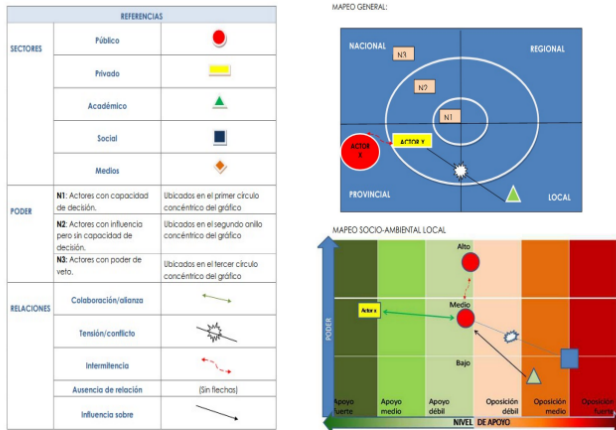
| REFERENCIAS | | |
|---|---|---|
| SECTORES | Público | |
| | Privado | |
| | Académico | |
| | Social | |
| | Medios | |
| PODER | N1: Actores con capacidad de decisión. | Ubicados en el primer círculo concéntrico del gráfico |
| | N2: Actores con influencia pero sin capacidad de decisión. | Ubicados en el segundo anillo concéntrico del gráfico |
| | N3: Actores con poder de veto. | Ubicados en el tercer círculo concéntrico del gráfico |
| RELACIONES | Colaboración/alianza | |
| | Tensión/conflicto | |
| | Intermitencia | |
| | Ausencia de relación | (Sin flechas) |
| | Influencia sobre | |

MAPEO GENERAL:

NACIONAL
REGIONAL
N3
N2
N1
ACTOR X
ACTOR Y
PROVINCIAL
LOCAL

MAPEO SOCIO-AMBIENTAL LOCAL

PODER
Alto
Medio
Bajo
Actor x
Apoyo fuerte
Apoyo medio
Apoyo débil
Oposición débil
Oposición medio
Oposición fuerte
NIVEL DE APOYO